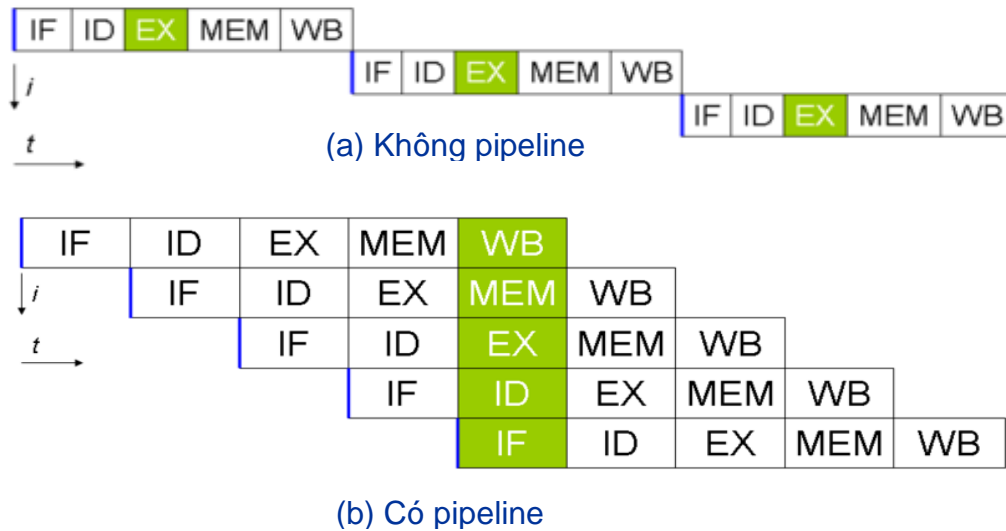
| IF | ID | EX | MEM | WB |
|---|---|---|---|---|

i

| IF | ID | EX | MEM | WB |
|---|---|---|---|---|

| IF | ID | EX | MEM | WB |
|---|---|---|---|---|

t

(a) Không pipeline

| IF | ID | EX | MEM | WB | | | | |
|---|---|---|---|---|---|---|---|---|
| | IF | ID | EX | MEM | WB | | | |
| | | IF | ID | EX | MEM | WB | | |
| | | | IF | ID | EX | MEM | WB | |
| | | | | IF | ID | EX | MEM | WB |

i

t

(b) Có pipeline